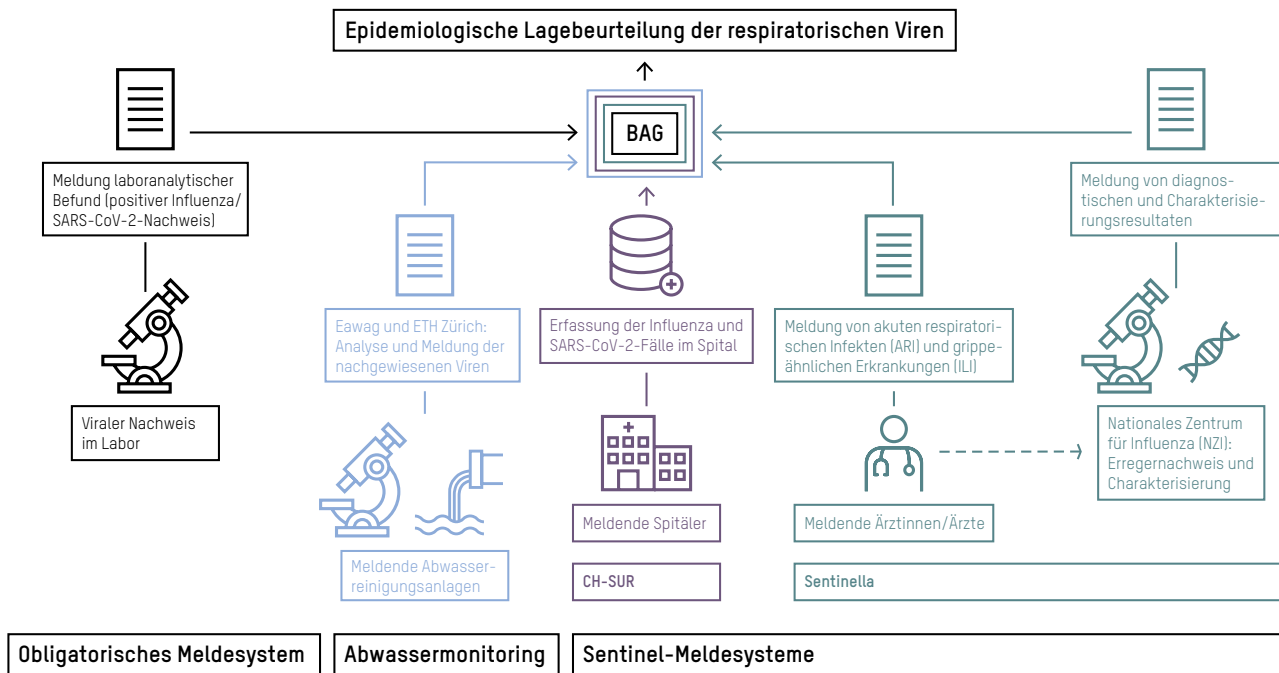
Epidemiologische Lagebeurteilung der respiratorischen Viren

BAG

Meldung laboranalytischer Befund (positiver Influenza/ SARS-CoV-2-Nachweis)

Viraler Nachweis im Labor

Eawag und ETH Zürich: Analyse und Meldung der nachgewiesenen Viren

Meldende Abwasserreinigungsanlagen

Erfassung der Influenza und SARS-CoV-2-Fälle im Spital

Meldende Spitäler

CH-SUR

Meldung von akuten respiratorischen Infekten (ARI) und grippeähnlichen Erkrankungen (ILI)

Meldende Ärztinnen/Ärzte

Sentinella

Meldung von diagnostischen und Charakterisierungsresultaten

Nationales Zentrum für Influenza (NZI): Erregernachweis und Charakterisierung

Obligatorisches Meldesystem

Abwassermonitoring

Sentinel-Meldesysteme